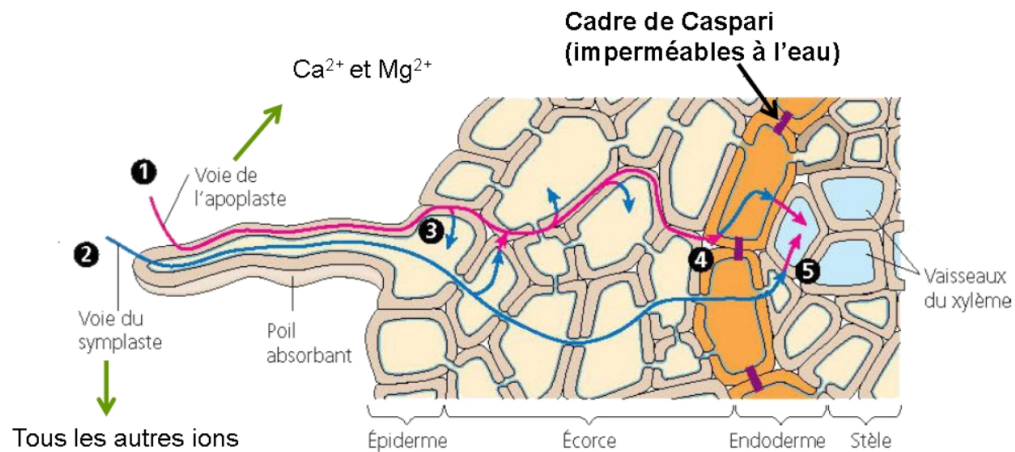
Cadre de Caspari
(imperméables à l'eau)

$Ca^{2+}$ et $Mg^{2+}$

1
Voie de l'apoplaste

2
Voie du symplaste

Tous les autres ions

Poil absorbant

3

4

5

Vaisseaux du xylème

Épiderme

Écorce

Endoderme

Stèle